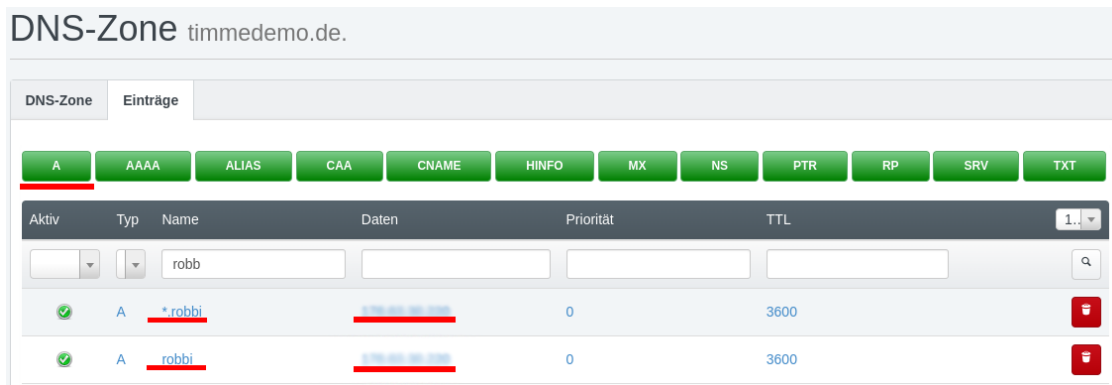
DNS-Zone timmedemo.de.

DNS-Zone | Einträge

A AAAA ALIAS CAA CNAME HINFO MX NS PTR RP SRV TXT

| Aktiv | Typ | Name | Daten | Priorität | TTL | 1.. |
|---|---|---|---|---|---|---|
| | | robb | | | | |
| | A | *.robbi | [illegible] | 0 | 3600 | |
| | A | robbi | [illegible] | 0 | 3600 | |